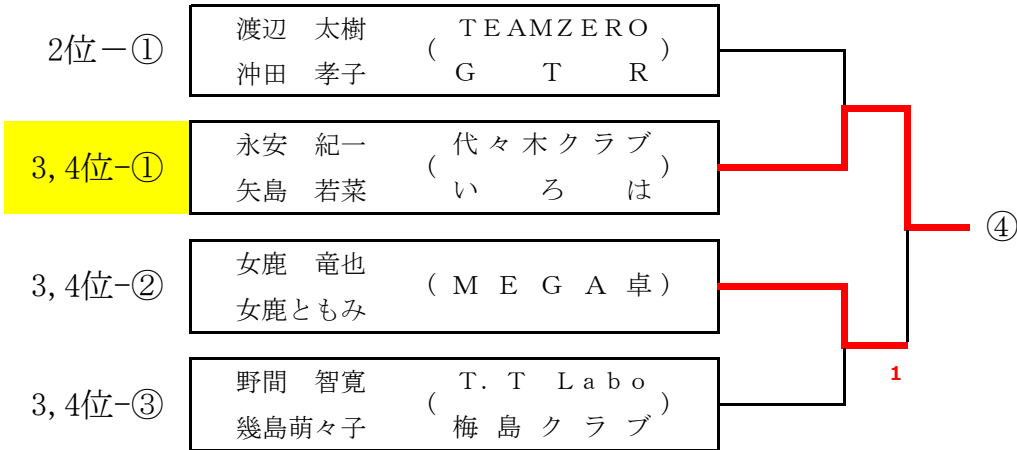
2位－①

渡辺　太樹
沖田　孝子

（TEAMZERO
G　T　R）

3, 4位-①

永安　紀一
矢島　若菜

（代々木クラブ
い　ろ　は）

3, 4位-②

女鹿　竜也
女鹿ともみ

（ＭＥＧＡ卓）

3, 4位-③

野間　智寛
幾島萌々子

（T. T　Labo
梅島クラブ）

1

④